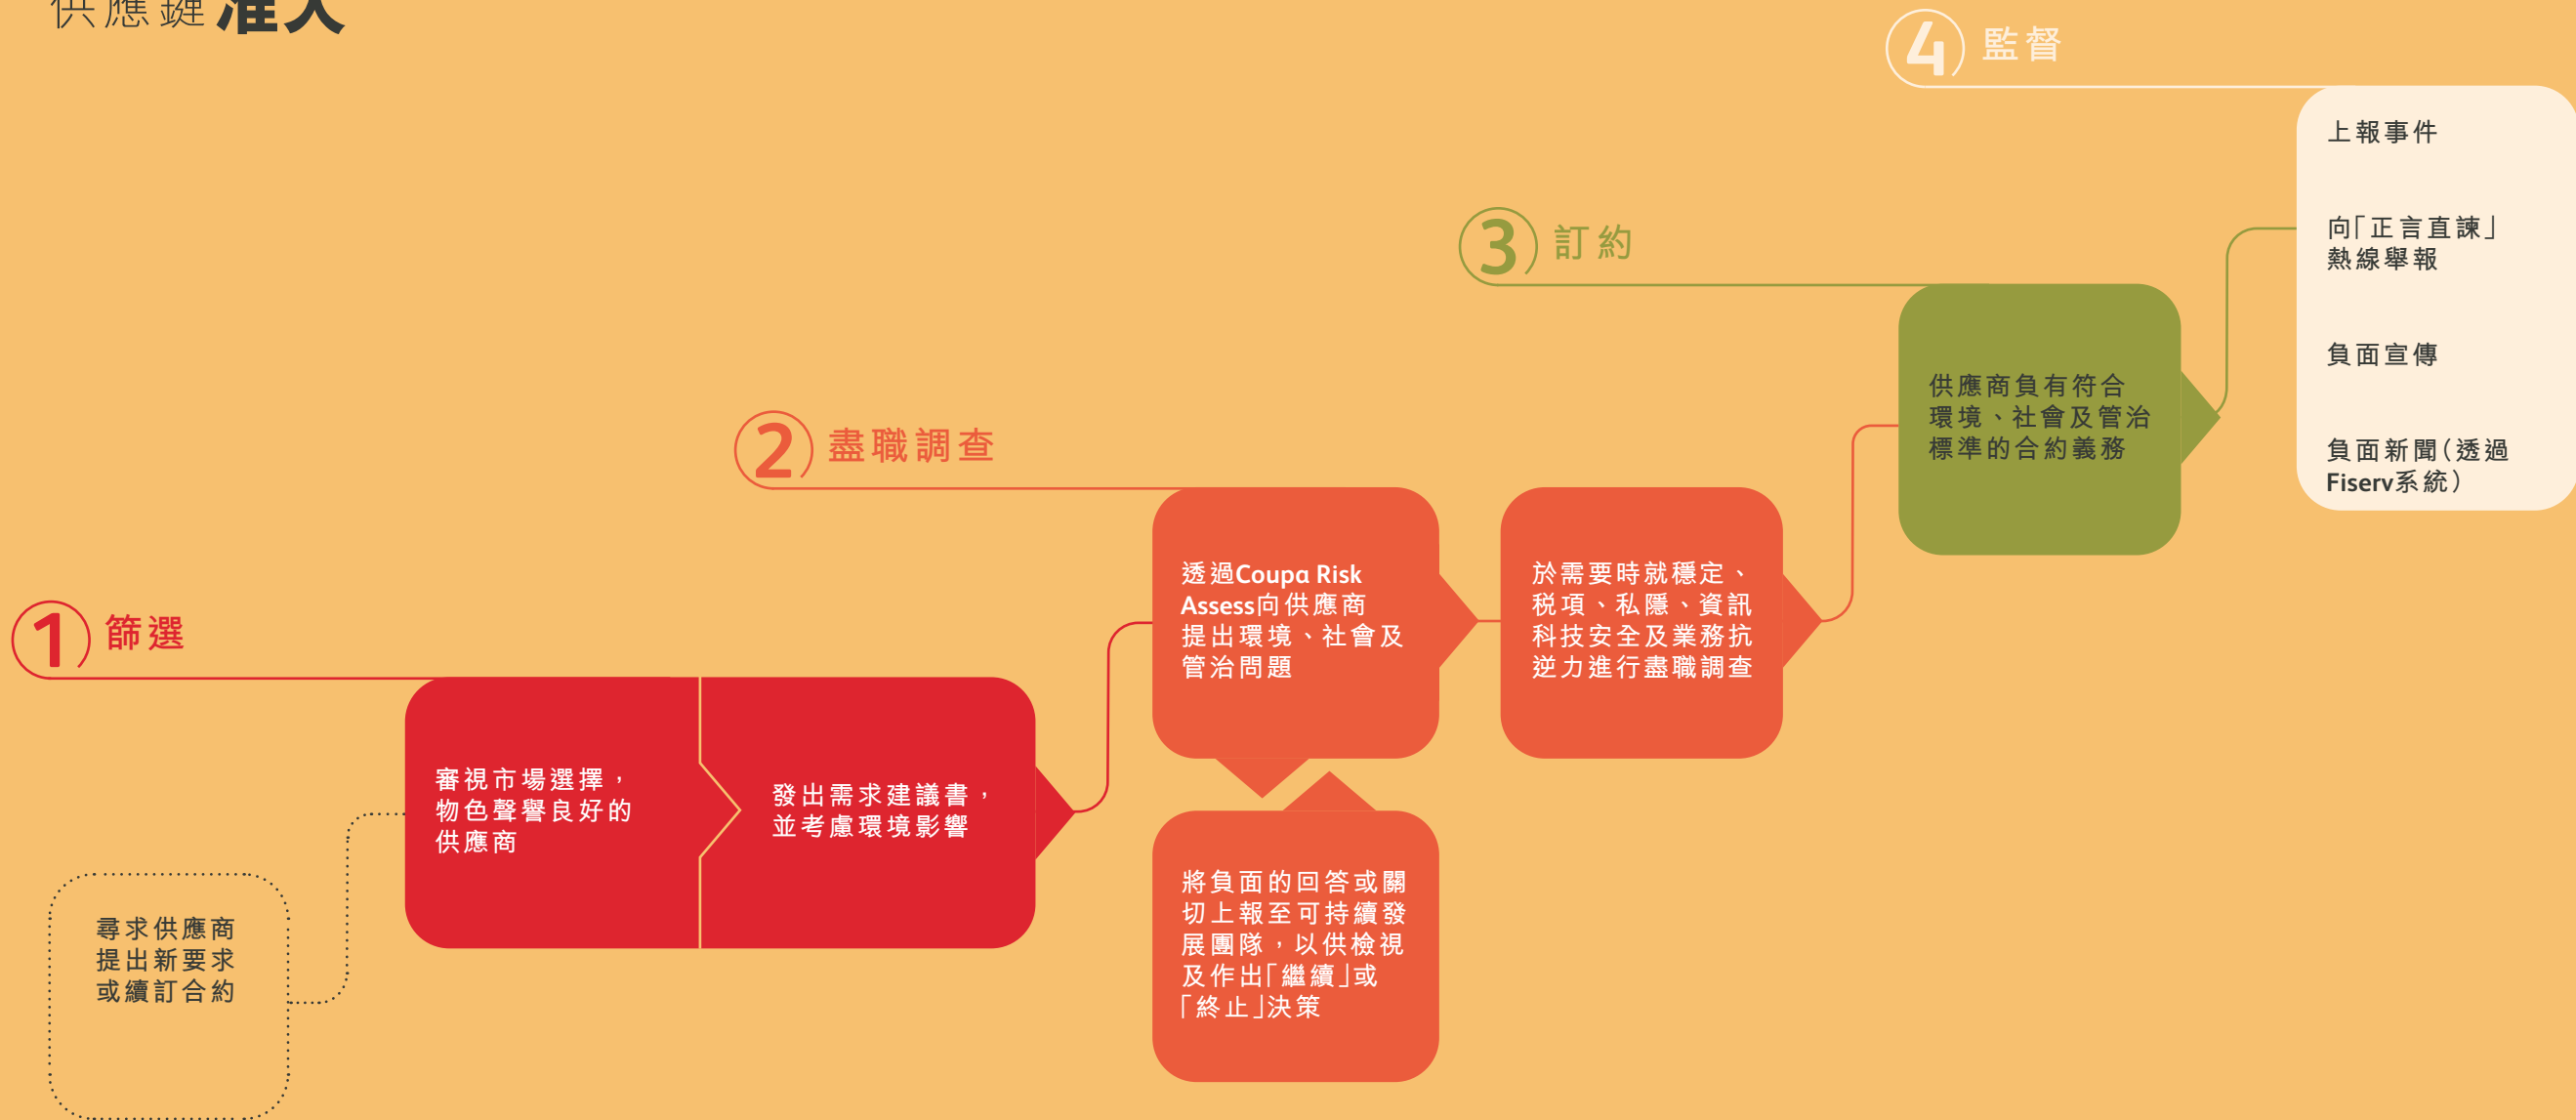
供應鏈准入

1 篩選

尋求供應商提出新要求或續訂合約

審視市場選擇，物色聲譽良好的供應商

發出需求建議書，並考慮環境影響

2 盡職調查

透過Coupa Risk Assess向供應商提出環境、社會及管治問題

將負面的回答或關切上報至可持續發展團隊，以供檢視及作出「繼續」或「終止」決策

於需要時就穩定、稅項、私隱、資訊科技安全及業務抗逆力進行盡職調查

3 訂約

供應商負有符合環境、社會及管治標準的合約義務

4 監督

上報事件

向「正言直諫」熱線舉報

負面宣傳

負面新聞（透過Fiserv系統）